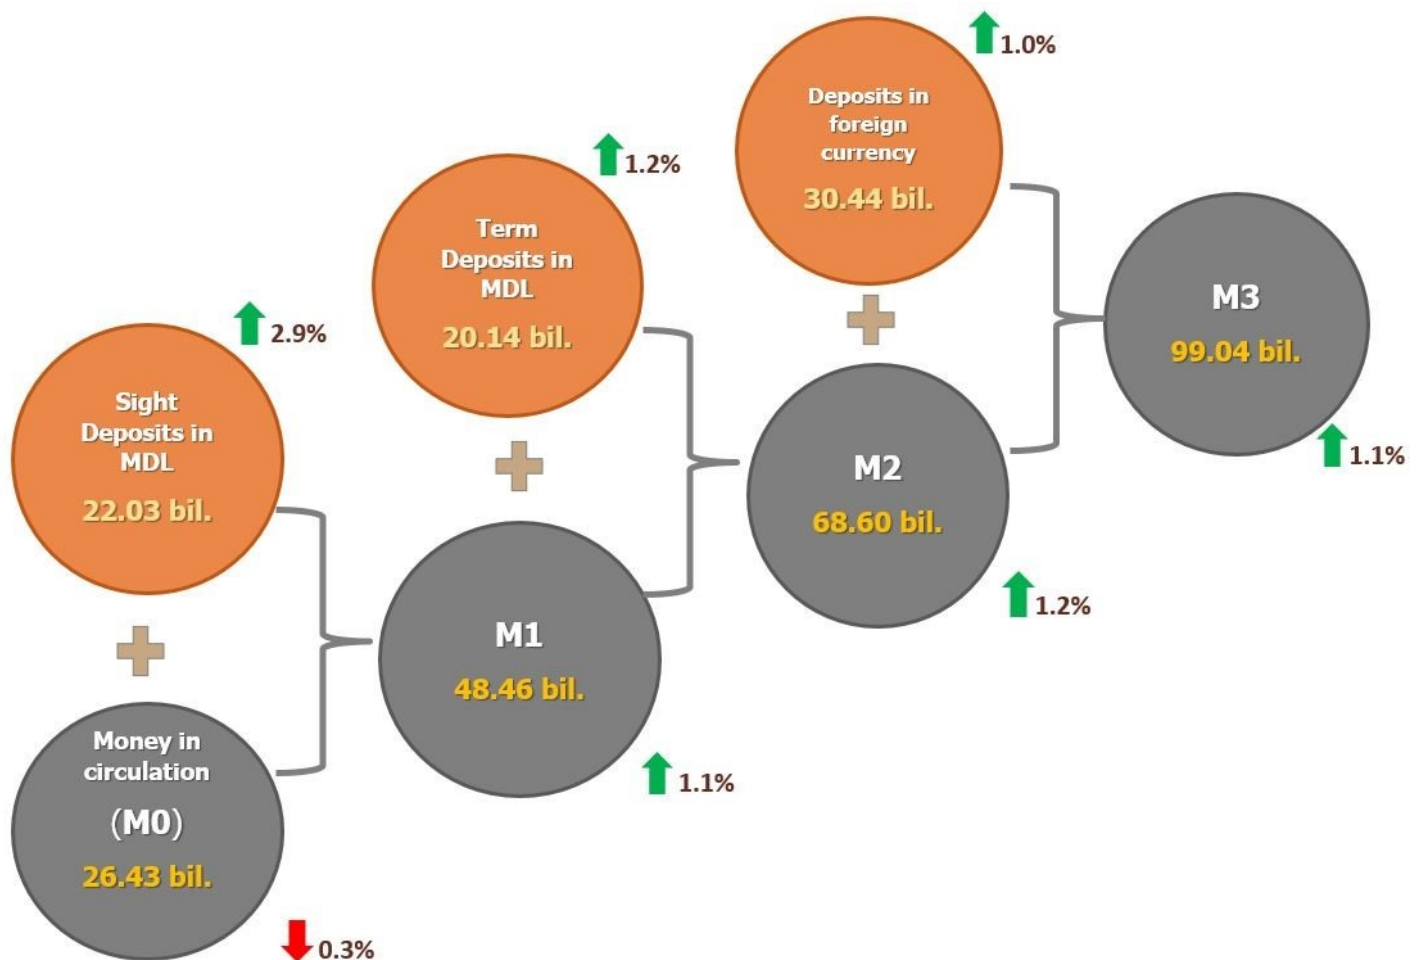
1.0%

Deposits in foreign currency
30.44 bil.

1.2%

Term Deposits in MDL
20.14 bil.

M3
99.04 bil.

1.1%

2.9%

Sight Deposits in MDL
22.03 bil.

M2
68.60 bil.

1.2%

M1
48.46 bil.

1.1%

Money in circulation
(M0)
26.43 bil.

0.3%